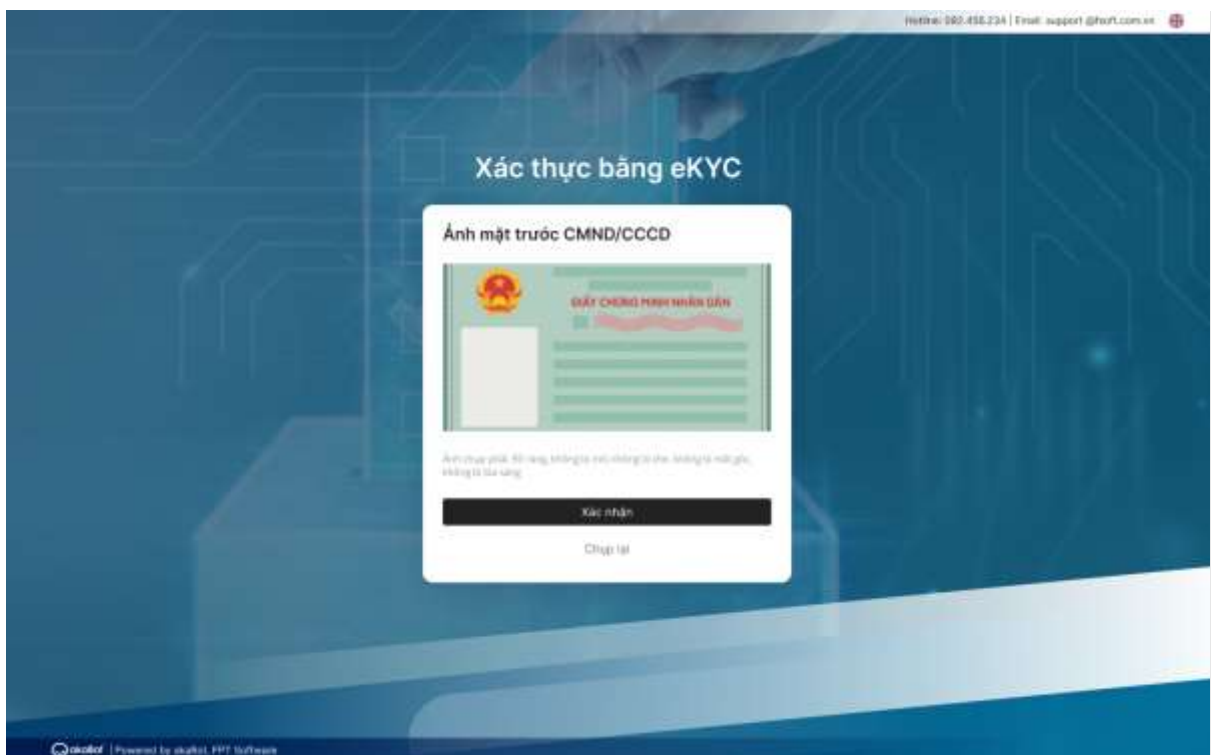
Hotline: 080.456.234 | Email: support@fsoft.com.vn

Xác thực bằng eKYC

Ảnh mặt trước CMND/CCCD

GIẤY CHỨNG MINH NHÂN DÂN

Ảnh chụp phải rõ ràng, không bị mờ, không bị che, không bị mất góc, không bị lóa sáng

Xác nhận

Chụp lại

akaBot | Powered by akaBot, FPT Software